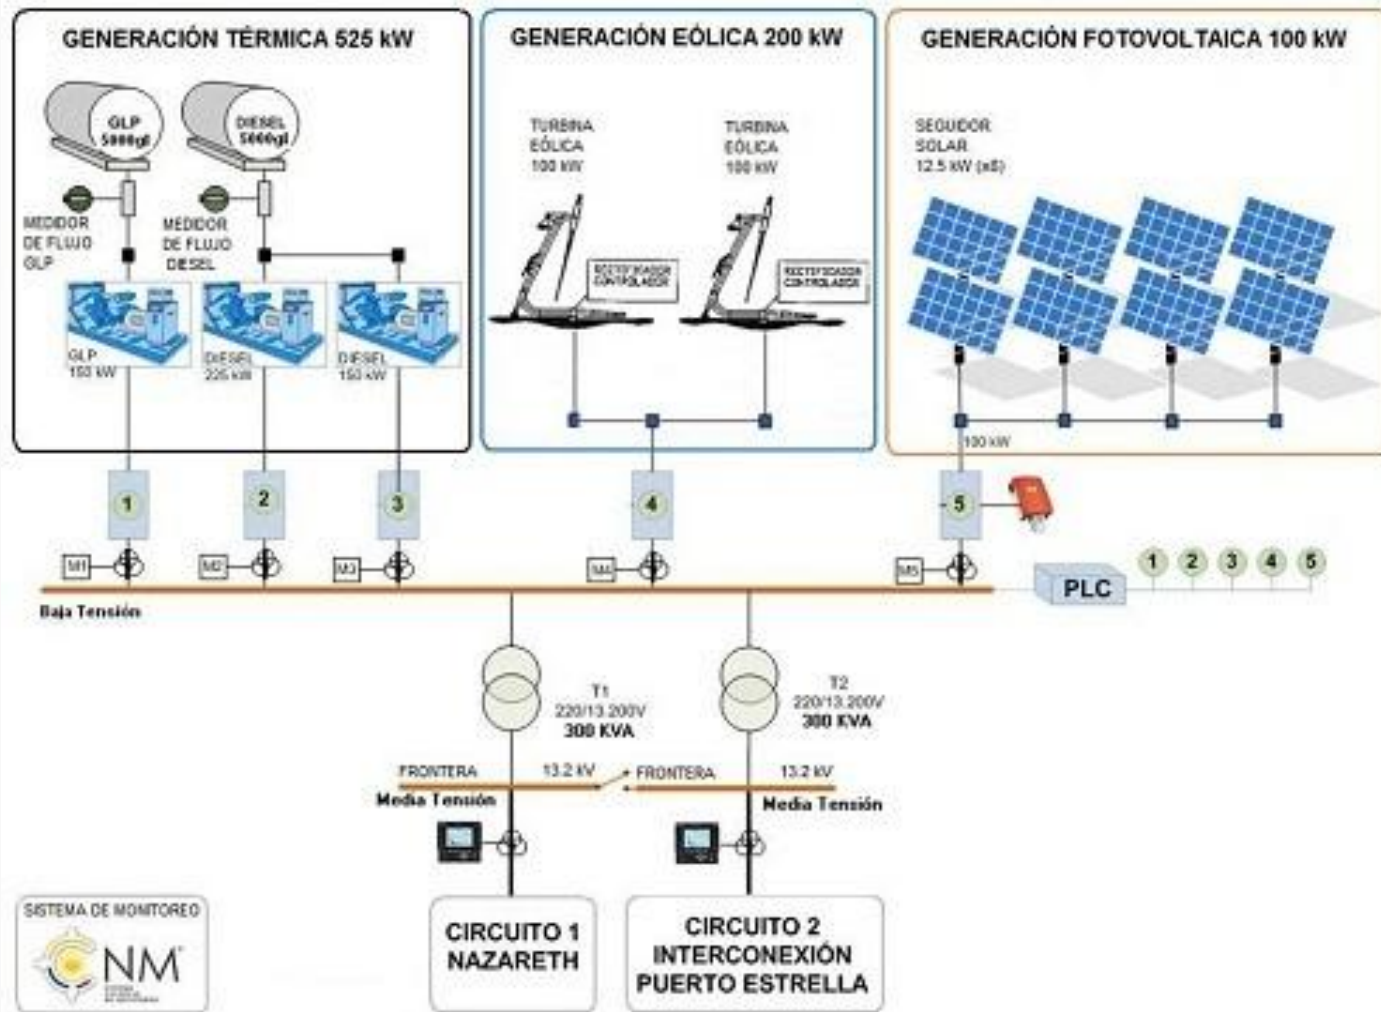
GENERACIÓN TÉRMICA 525 kW

GLP 5000gl

DIESEL 5000gl

MEDIDOR DE FLUJO GLP

MEDIDOR DE FLUJO DIESEL

GLP 150 kW

DIESEL 225 kW

DIESEL 150 kW

GENERACIÓN EÓLICA 200 kW

TURBINA EÓLICA 100 kW

TURBINA EÓLICA 100 kW

RECTIFICADOR CONTROLADOR

RECTIFICADOR CONTROLADOR

GENERACIÓN FOTOVOLTAICA 100 kW

SEGUIDOR SOLAR 12.5 kW (x8)

100 kW

1

2

3

4

5

M1

M2

M3

M4

M5

PLC

1 2 3 4 5

Baja Tensión

T1 220/13.200V 300 KVA

T2 220/13.200V 300 KVA

FRONTERA

13.2 kV

FRONTERA

13.2 kV

Media Tensión

Media Tensión

SISTEMA DE MONITOREO

NM

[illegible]

CIRCUITO 1 NAZARETH

CIRCUITO 2 INTERCONEXIÓN PUERTO ESTRELLA